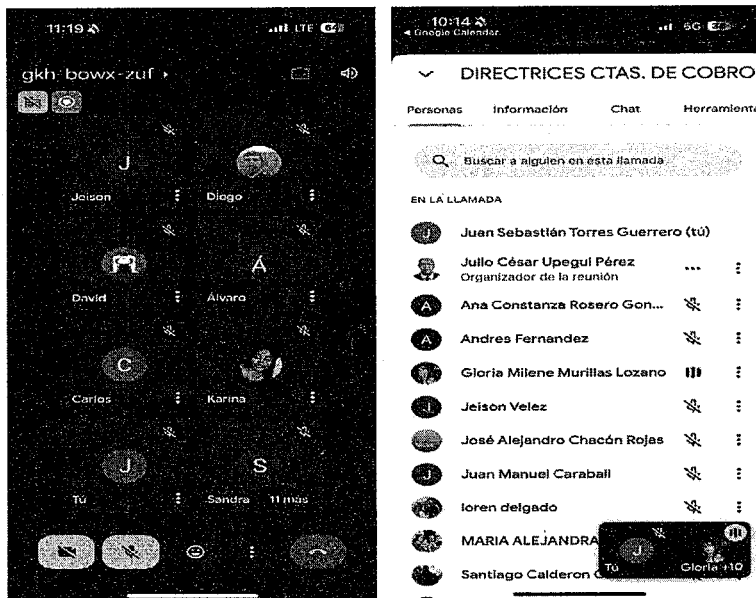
11:19

gkh-bowx-zuf ›

J

Jeison

Diogo

David

Á

Álvaro

C

Carlos

Karina

J

Tú

S

Sandra 11 más

10:14
◂ Google Calendar

DIRECTRICES CTAS. DE COBRO

Personas Información Chat Herramienta

Buscar a alguien en esta llamada

EN LA LLAMADA

Juan Sebastián Torres Guerrero (tú)

Julio César Upegui Pérez
Organizador de la reunión

Ana Constanza Rosero Gon...

Andres Fernandez

Gloria Milene Murillas Lozano

Jeison Velez

José Alejandro Chacón Rojas

Juan Manuel Caraball

loren delgado

MARIA ALEJANDRA

Santiago Calderon

Tú

Gloria +10